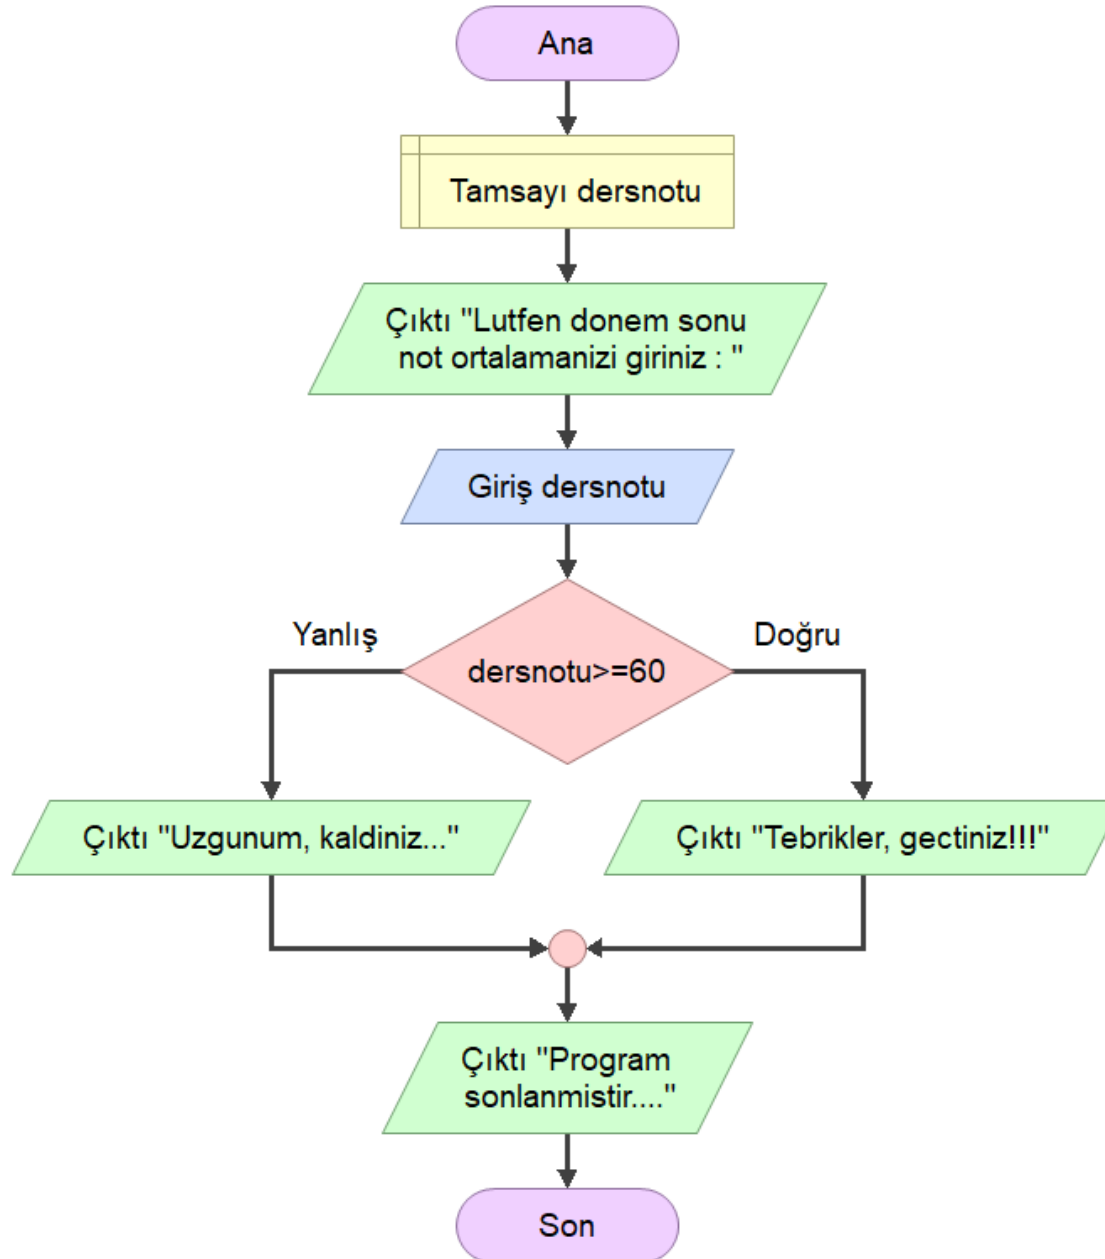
Ana

Tamsayı dersnotu

Çıktı "Lutfen donem sonu not ortalamanizi giriniz : "

Giriş dersnotu

Yanlış

dersnotu>=60

Doğru

Çıktı "Uzgunum, kaldiniz..."

Çıktı "Tebrikler, gectiniz!!!"

Çıktı "Program sonlanmistir...."

Son